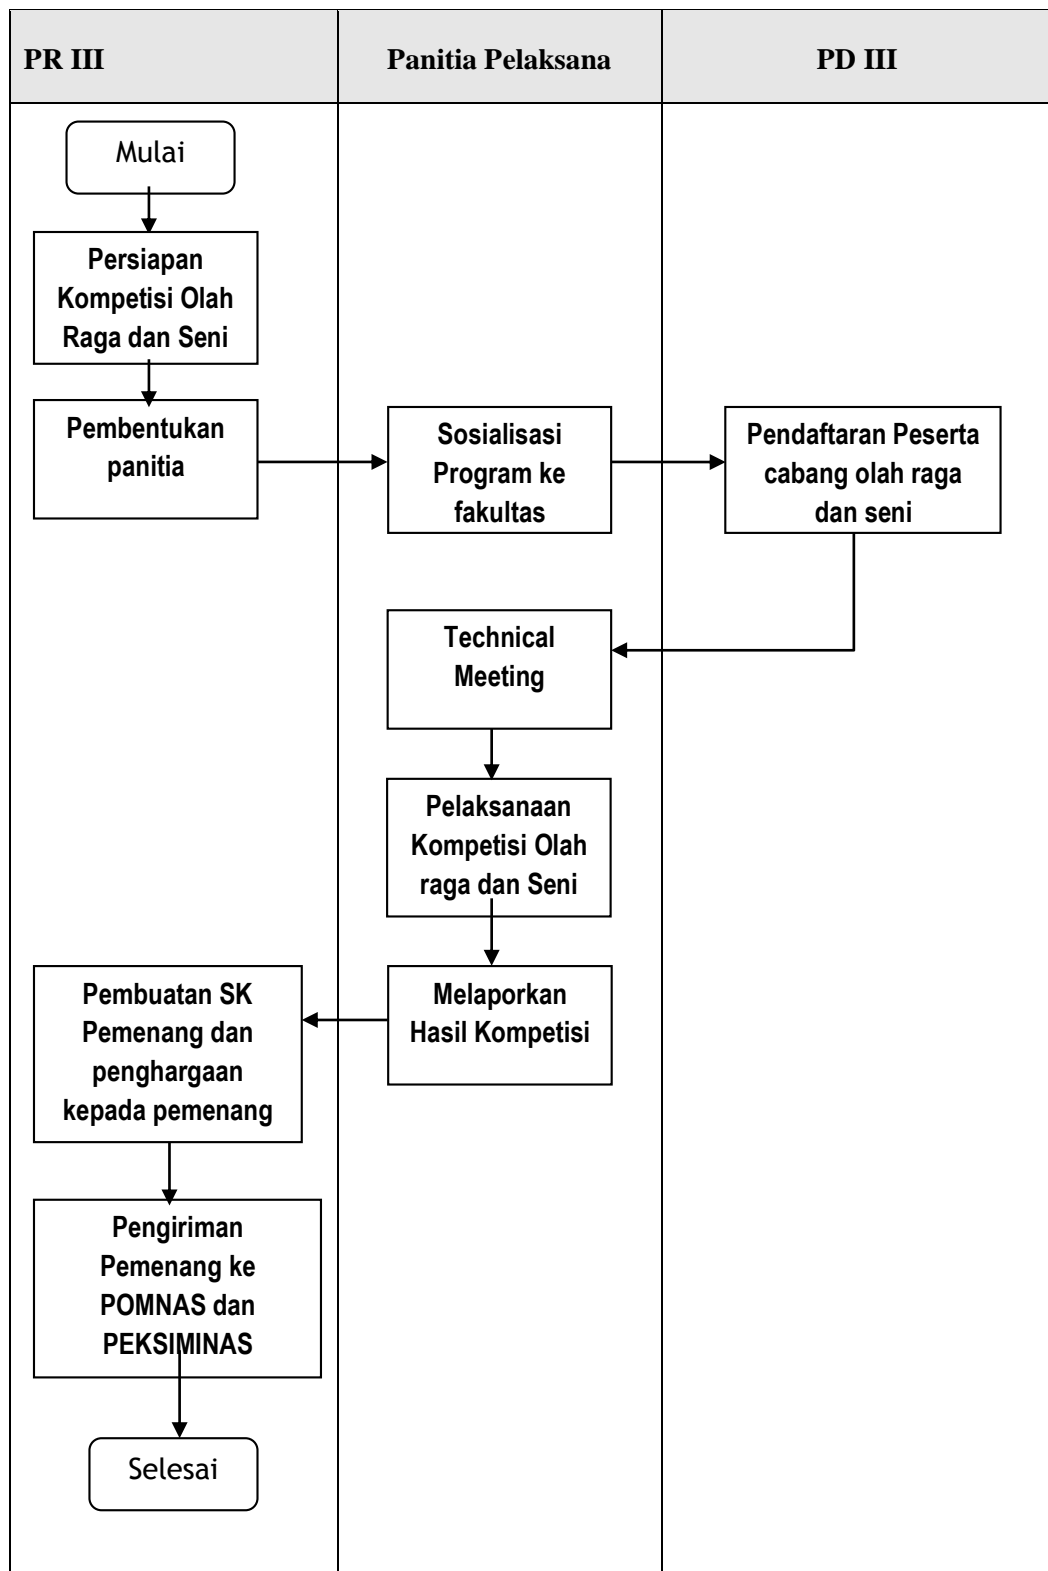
PR III

Panitia Pelaksana

PD III

Mulai

Persiapan Kompetisi Olah Raga dan Seni

Pembentukan panitia

Sosialisasi Program ke fakultas

Pendaftaran Peserta cabang olah raga dan seni

Technical Meeting

Pelaksanaan Kompetisi Olah raga dan Seni

Melaporkan Hasil Kompetisi

Pembuatan SK Pemenang dan penghargaan kepada pemenang

Pengiriman Pemenang ke POMNAS dan PEKSIMINAS

Selesai